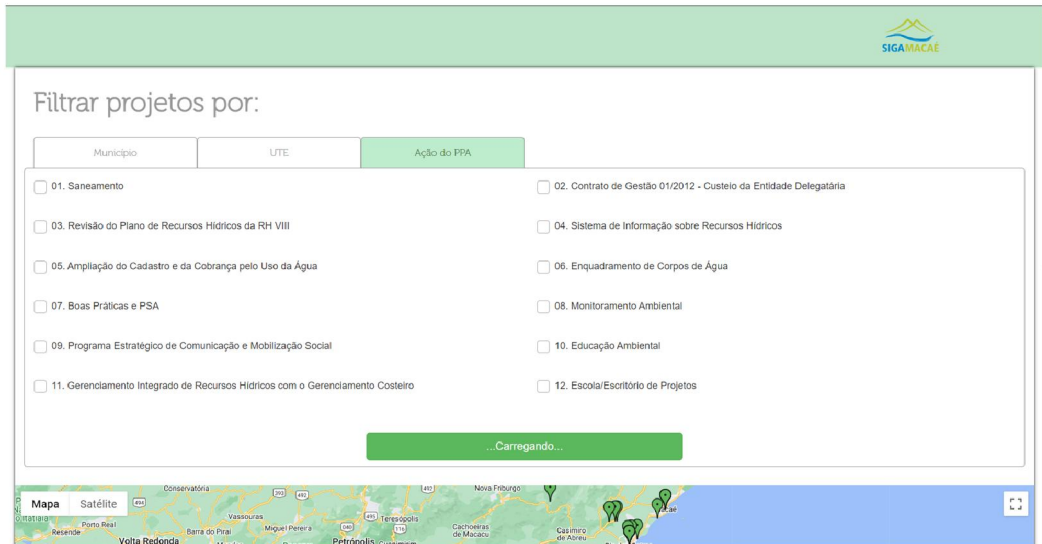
SIGAMACAÉ

Filtrar projetos por:

Município | UTE | Ação do PPA

01. Saneamento

02. Contrato de Gestão 01/2012 - Custeio da Entidade Delegatária

03. Revisão do Plano de Recursos Hídricos da RH VIII

04. Sistema de Informação sobre Recursos Hídricos

05. Ampliação do Cadastro e da Cobrança pelo Uso da Água

06. Enquadramento de Corpos de Água

07. Boas Práticas e PSA

08. Monitoramento Ambiental

09. Programa Estratégico de Comunicação e Mobilização Social

10. Educação Ambiental

11. Gerenciamento Integrado de Recursos Hídricos com o Gerenciamento Costeiro

12. Escola/Escritório de Projetos

...Carregando...

Mapa | Satélite

Conservatória
Nova Friburgo
Itatiaia
Porto Real
Resende
Vassouras
Barra do Piraí
Miguel Pereira
Teresópolis
Cachoeiras de Macacu
Casimiro de Abreu
Volta Redonda
Petrópolis
Macaé